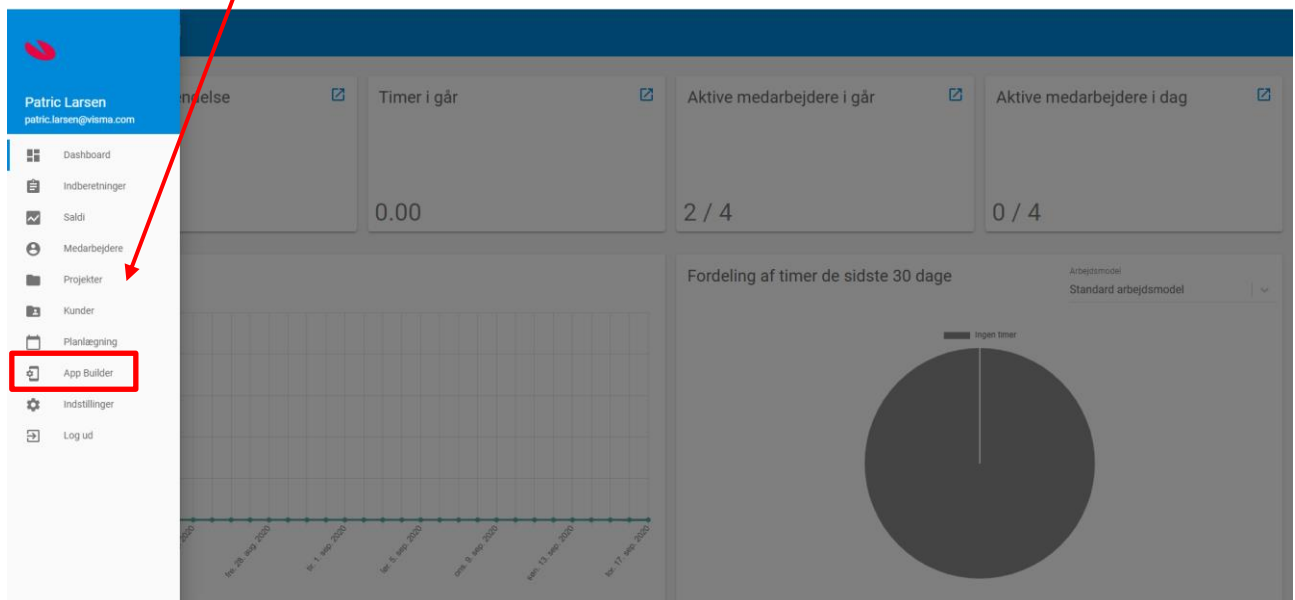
Patric Larsen
patric.larsen@visma.com

Dashboard
Indberetninger
Saldi
Medarbejdere
Projekter
Kunder
Planlægning
App Builder
Indstillinger
Log ud

ndelse

Timer i går

0.00

Aktive medarbejdere i går

2 / 4

Aktive medarbejdere i dag

0 / 4

Fordeling af timer de sidste 30 dage

Arbejdsmodel
Standard arbejdsmodel

Ingen timer

2020
fre. 28. aug. 2020
tir. 1. sep. 2020
lør. 5. sep. 2020
ons. 9. sep. 2020
søn. 13. sep. 2020
tor. 17. sep. 2020